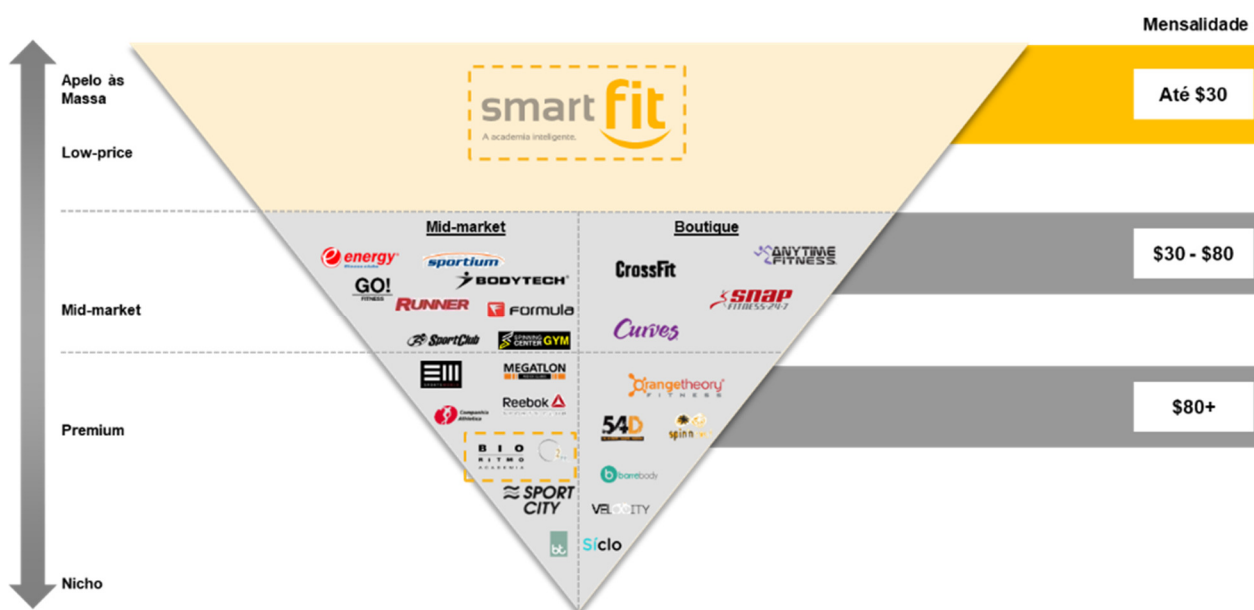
Mensalidade

Apelo às Massa

Low-price

smart fit
A academia inteligente.

Até $30

Mid-market

Boutique

energy

sportium

BODYTECH

GO! FITNESS

RUNNER

formula

SportClub

SPINNING CENTER GYM

CrossFit

ANYTIME FITNESS

snap FITNESS 24/7

Curves

Mid-market

$30 - $80

MEGATLON

Reebok

Companhia Athletica

BIO RITMO ACADEMIA

SPORT CITY

orangetheory FITNESS

54D

spinn

barebody

VELOCITY

bt

Síclo

Premium

$80+

Nicho